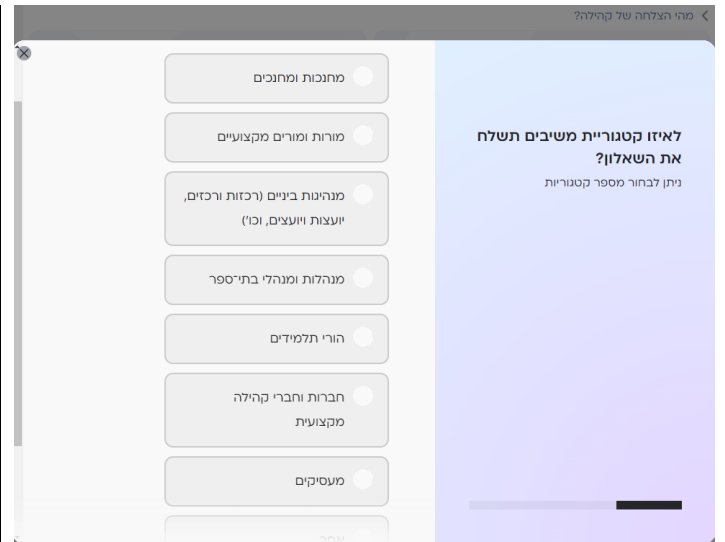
מהי הצלחה של קהילה?

לאיזו קטגוריית משיבים תשלח את השאלון?
ניתן לבחור מספר קטגוריות

מחנכות ומחנכים

מורות ומורים מקצועיים

מנהיגות ביניים (רכזות ורכזים, יועצות ויועצים, וכו')

מנהלות ומנהלי בתי־ספר

הורי תלמידים

חברות וחברי קהילה מקצועית

מעסיקים

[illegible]